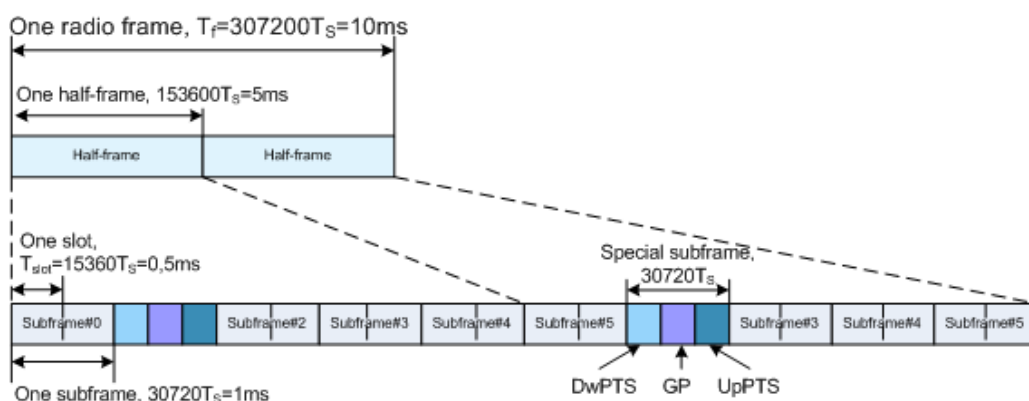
One radio frame, $T_f$=307200$T_S$=10ms

One half-frame, 153600$T_S$=5ms

Half-frame

Half-frame

One slot, $T_{slot}$=15360$T_S$=0,5ms

Special subframe, 30720$T_S$

Subframe#0

Subframe#2

Subframe#3

Subframe#4

Subframe#5

Subframe#3

Subframe#4

Subframe#5

One subframe, 30720$T_S$=1ms

DwPTS

GP

UpPTS